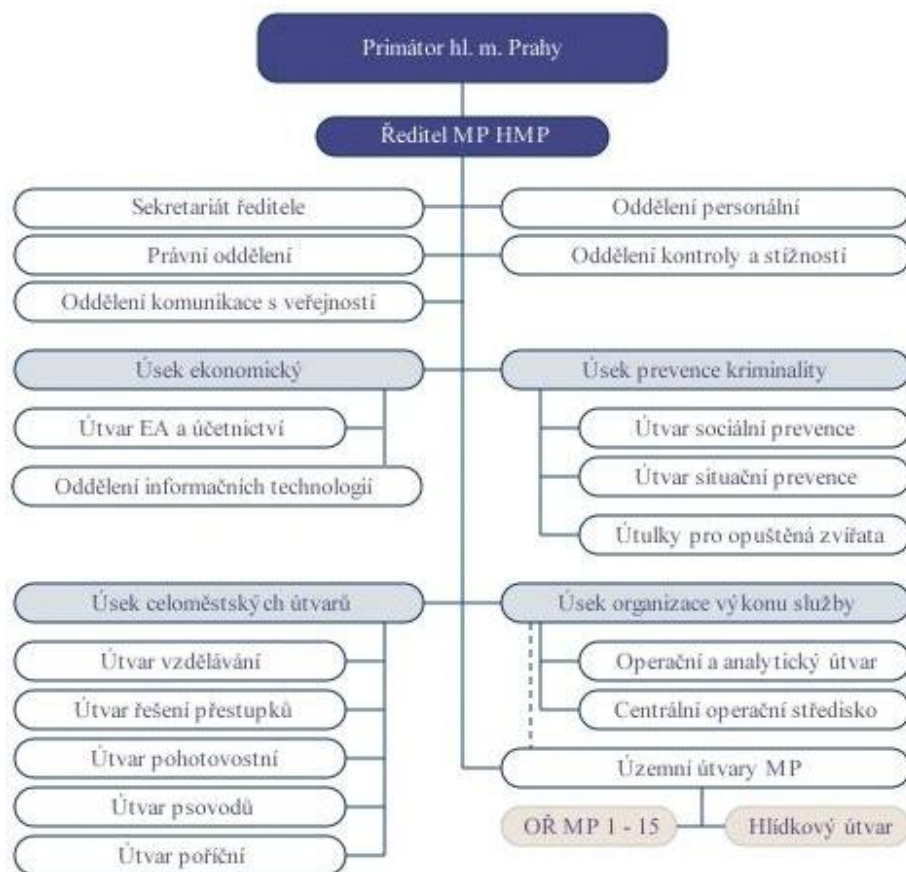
Primátor hl. m. Prahy

Ředitel MP HMP

Sekretariát ředitele

Oddělení personální

Právní oddělení

Oddělení kontroly a stížností

Oddělení komunikace s veřejností

Úsek ekonomický

Útvar EA a účetnictví

Oddělení informačních technologií

Úsek prevence kriminality

Útvar sociální prevence

Útvar situační prevence

Útulky pro opuštěná zvířata

Úsek celoměstských útvarů

Útvar vzdělávání

Útvar řešení přestupků

Útvar pohotovostní

Útvar psovodů

Útvar poříční

Úsek organizace výkonu služby

Operační a analytický útvar

Centrální operační středisko

Územní útvary MP

OŘ MP 1 - 15

Hlídkový útvar